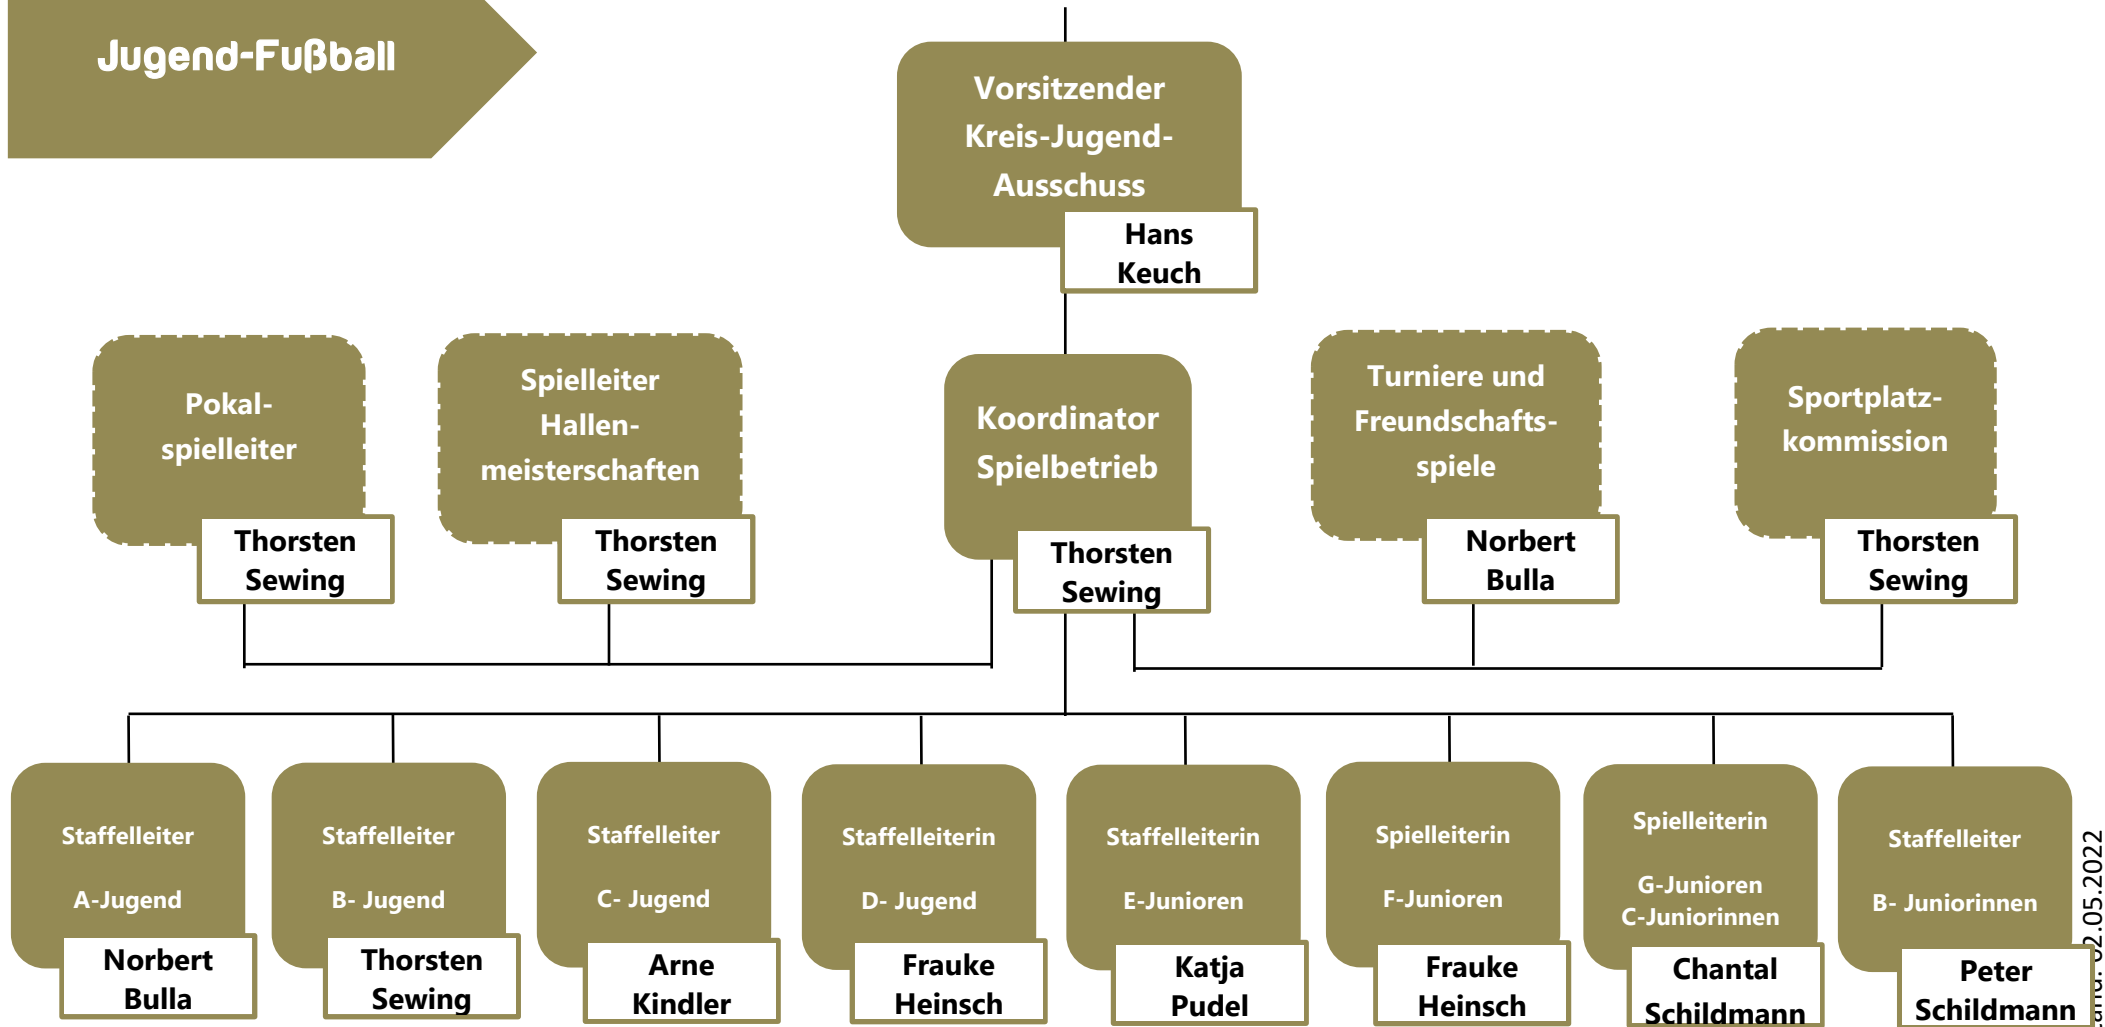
Jugend-Fußball

Vorsitzender Kreis-Jugend-Ausschuss
Hans Keuch

Pokalspielleiter
Thorsten Sewing

Spielleiter Hallenmeisterschaften
Thorsten Sewing

Koordinator Spielbetrieb
Thorsten Sewing

Turniere und Freundschaftsspiele
Norbert Bulla

Sportplatzkommission
Thorsten Sewing

Staffelleiter A-Jugend
Norbert Bulla

Staffelleiter B- Jugend
Thorsten Sewing

Staffelleiter C- Jugend
Arne Kindler

Staffelleiterin D- Jugend
Frauke Heinsch

Staffelleiterin E-Junioren
Katja Pudel

Spielleiterin F-Junioren
Frauke Heinsch

Spielleiterin G-Junioren C-Juniorinnen
Chantal Schildmann

Staffelleiter B- Juniorinnen
Peter Schildmann

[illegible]2.05.2022